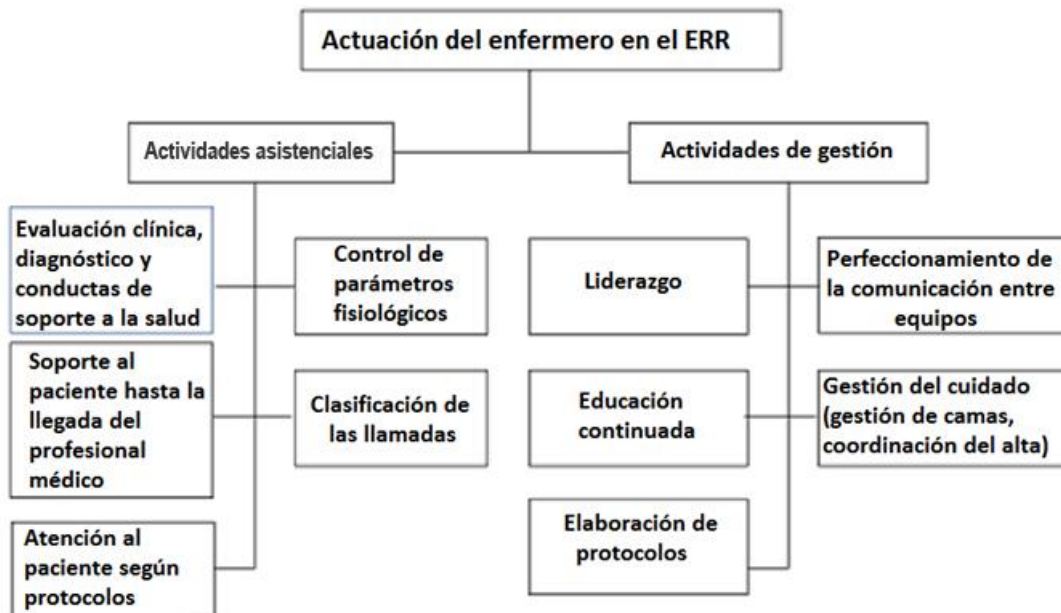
Actuación del enfermero en el ERR

Actividades asistenciales

Actividades de gestión

Evaluación clínica, diagnóstico y conductas de soporte a la salud

Control de parámetros fisiológicos

Soporte al paciente hasta la llegada del profesional médico

Clasificación de las llamadas

Atención al paciente según protocolos

Liderazgo

Perfeccionamiento de la comunicación entre equipos

Educación continuada

Gestión del cuidado (gestión de camas, coordinación del alta)

Elaboración de protocolos